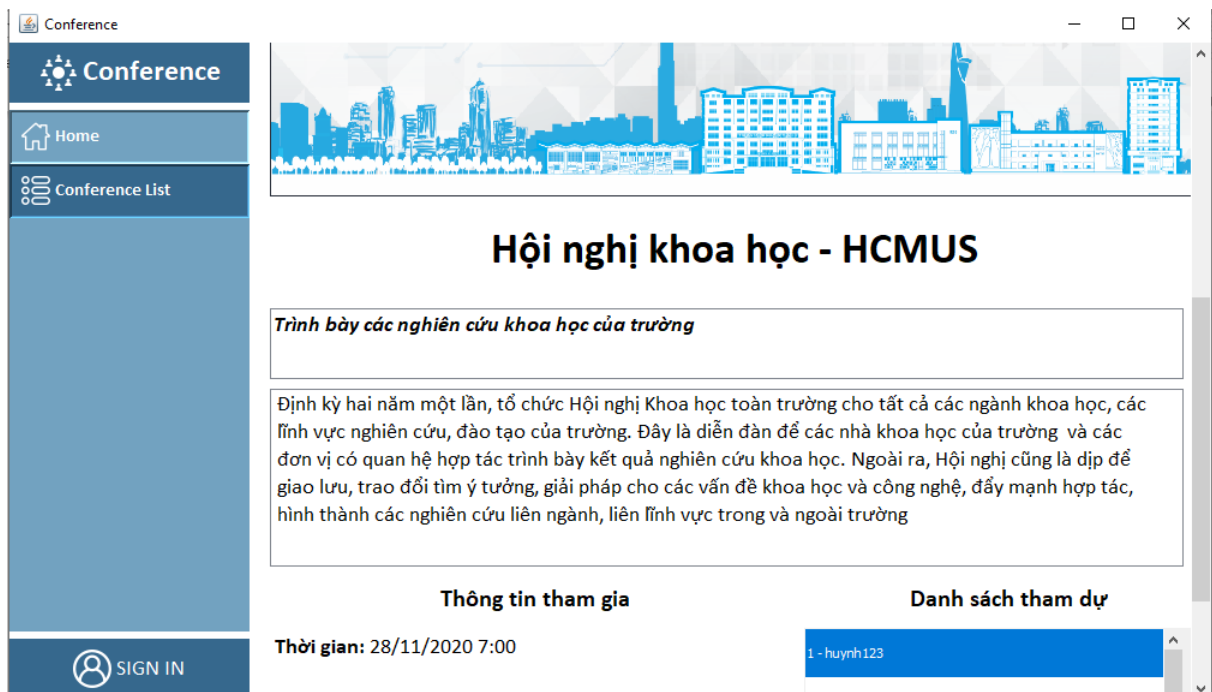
Conference

Conference

Home

Conference List

SIGN IN

Hội nghị khoa học - HCMUS

Trình bày các nghiên cứu khoa học của trường

Định kỳ hai năm một lần, tổ chức Hội nghị Khoa học toàn trường cho tất cả các ngành khoa học, các lĩnh vực nghiên cứu, đào tạo của trường. Đây là diễn đàn để các nhà khoa học của trường và các đơn vị có quan hệ hợp tác trình bày kết quả nghiên cứu khoa học. Ngoài ra, Hội nghị cũng là dịp để giao lưu, trao đổi tìm ý tưởng, giải pháp cho các vấn đề khoa học và công nghệ, đẩy mạnh hợp tác, hình thành các nghiên cứu liên ngành, liên lĩnh vực trong và ngoài trường

Thông tin tham gia

Thời gian: 28/11/2020 7:00

Danh sách tham dự

1 - huynh123